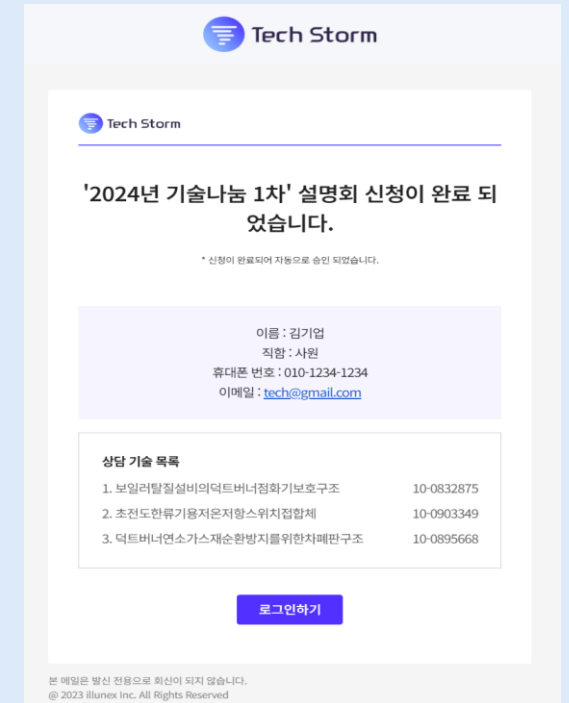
Tech Storm

Tech Storm

'2024년 기술나눔 1차' 설명회 신청이 완료 되었습니다.

* 신청이 완료되어 자동으로 승인 되었습니다.

이름 : 김기업
직함 : 사원
휴대폰 번호 : 010-1234-1234
이메일 : tech@gmail.com

상담 기술 목록

| | |
|---|---|
| 1. 보일러탈질설비의덕트버너점화기보호구조 | 10-0832875 |
| 2. 초전도한류기용저온저항스위치접합체 | 10-0903349 |
| 3. 덕트버너연소가스재순환방지를위한차폐판구조 | 10-0895668 |

로그인하기

본 메일은 발신 전용으로 회신이 되지 않습니다.
@ 2023 illunex Inc. All Rights Reserved